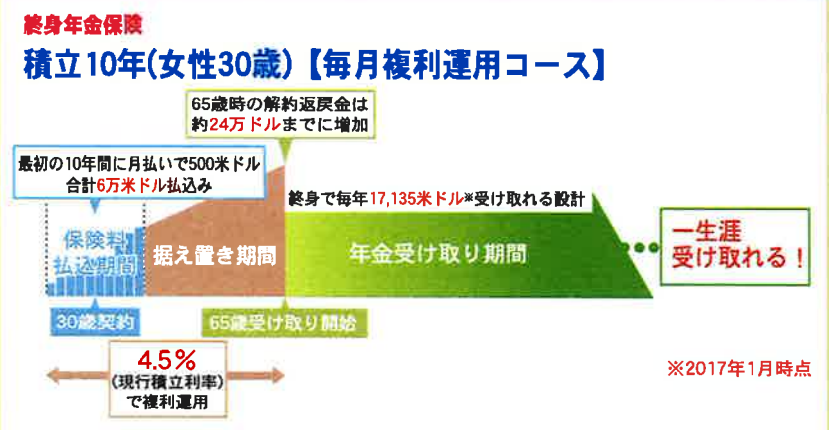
終身年金保険

積立10年(女性30歳)【毎月複利運用コース】

65歳時の解約返戻金は約24万ドルまでに増加

最初の10年間に月払いで500米ドル合計6万米ドル払込み

終身で毎年17,135米ドル※受け取れる設計

保険料払込期間

据え置き期間

年金受け取り期間

一生涯受け取れる!

30歳契約

65歳受け取り開始

4.5%
(現行積立利率)
で複利運用

※2017年1月時点